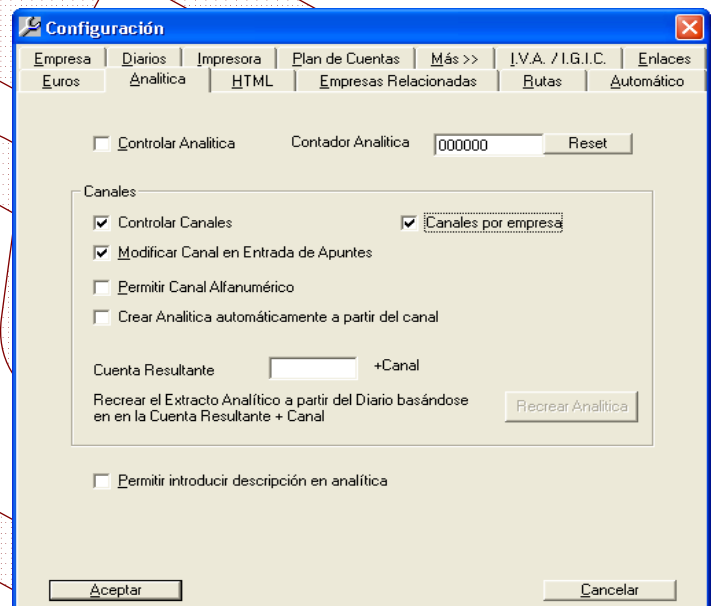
Configuración

Empresa | Diarios | Impresora | Plan de Cuentas | Más >> | I.V.A. / I.G.I.C. | Enlaces
Euros | Analitica | HTML | Empresas Relacionadas | Rutas | Automático

Controlar Analitica
Contador Analitica 000000 Reset

Canales
Controlar Canales
Canales por empresa
Modificar Canal en Entrada de Apuntes
Permitir Canal Alfanumérico
Crear Analitica automáticamente a partir del canal

Cuenta Resultante +Canal
Recrear el Extracto Analítico a partir del Diario basándose en en la Cuenta Resultante + Canal
Recrear Analitica

Permitir introducir descripción en analítica

Aceptar
Cancelar